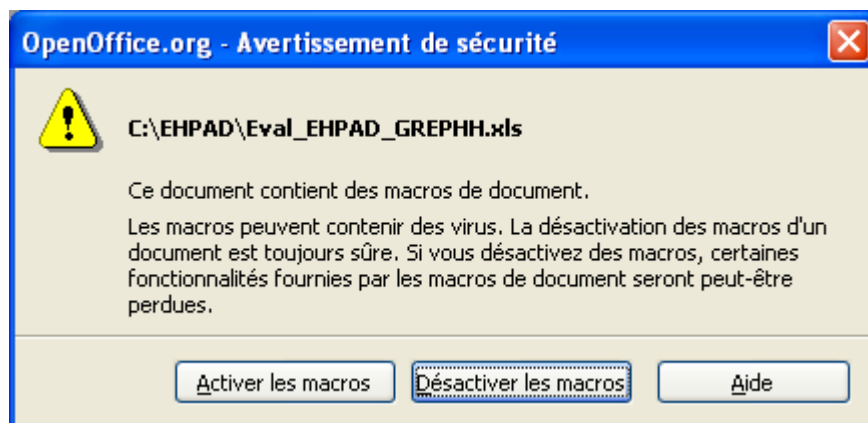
OpenOffice.org - Avertissement de sécurité

C:\EHPAD\Eval_EHPAD_GREPHH.xls

Ce document contient des macros de document.

Les macros peuvent contenir des virus. La désactivation des macros d'un document est toujours sûre. Si vous désactivez des macros, certaines fonctionnalités fournies par les macros de document seront peut-être perdues.

Activer les macros | Désactiver les macros | Aide